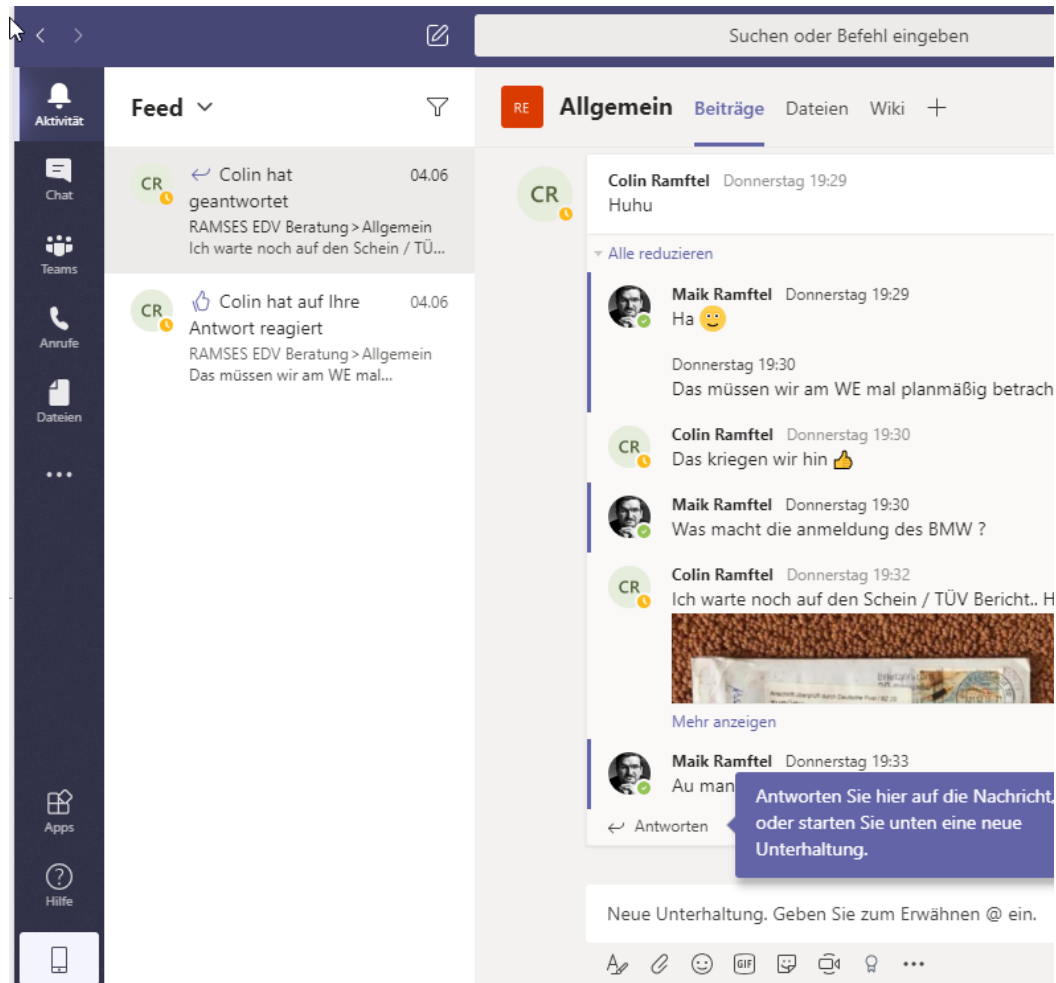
Suchen oder Befehl eingeben

Aktivität
Chat
Teams
Anrufe
Dateien
...
Apps
Hilfe

Feed

CR Colin hat geantwortet 04.06
RAMSES EDV Beratung > Allgemein
Ich warte noch auf den Schein / TÜ...

CR Colin hat auf Ihre Antwort reagiert 04.06
RAMSES EDV Beratung > Allgemein
Das müssen wir am WE mal...

RE Allgemein Beiträge Dateien Wiki +

CR
Colin Ramftel Donnerstag 19:29
Huhu

Alle reduzieren

Maik Ramftel Donnerstag 19:29
Ha

Donnerstag 19:30
Das müssen wir am WE mal planmäßig betrach

CR
Colin Ramftel Donnerstag 19:30
Das kriegen wir hin

Maik Ramftel Donnerstag 19:30
Was macht die anmeldung des BMW ?

CR
Colin Ramftel Donnerstag 19:32
Ich warte noch auf den Schein / TÜV Bericht.. H

Mehr anzeigen

Maik Ramftel Donnerstag 19:33
Au man

Antworten

Antworten Sie hier auf die Nachricht. oder starten Sie unten eine neue Unterhaltung.

Neue Unterhaltung. Geben Sie zum Erwähnen @ ein.

GIF
...